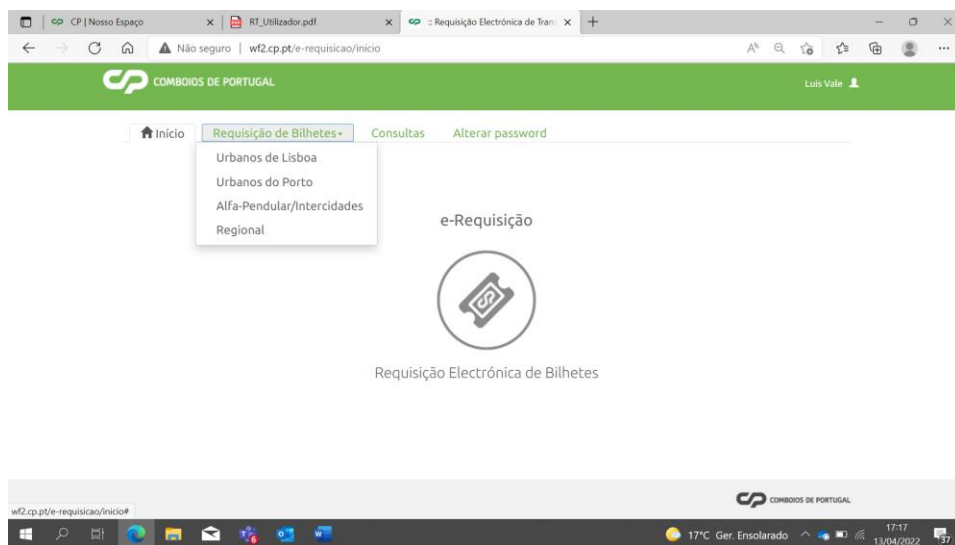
CP | Nosso Espaço
RT_Utilizador.pdf
:: Requisição Electrónica de Trans
Não seguro | wf2.cp.pt/e-requisicao/inicio

COMBOIOS DE PORTUGAL
Luis Vale

Início
Requisição de Bilhetes
Consultas
Alterar password

Urbanos de Lisboa
Urbanos do Porto
Alfa-Pendular/Intercidades
Regional

e-Requisição

Requisição Electrónica de Bilhetes

COMBOIOS DE PORTUGAL

wf2.cp.pt/e-requisicao/inicio#

17°C Ger. Ensolarado
17:17
13/04/2022
37